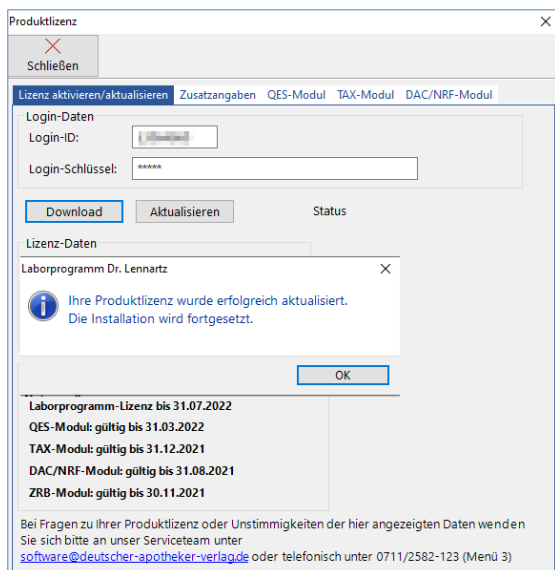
Produktlizenz

Schließen

Lizenz aktivieren/aktualisieren | Zusatzangaben | QES-Modul | TAX-Modul | DAC/NRF-Modul

Login-Daten

Login-ID: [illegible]

Login-Schlüssel: *****

Download

Aktualisieren

Status

Lizenz-Daten

Laborprogramm Dr. Lennartz

Ihre Produktlizenz wurde erfolgreich aktualisiert.
Die Installation wird fortgesetzt.

OK

Laborprogramm-Lizenz bis 31.07.2022

QES-Modul: gültig bis 31.03.2022

TAX-Modul: gültig bis 31.12.2021

DAC/NRF-Modul: gültig bis 31.08.2021

ZRB-Modul: gültig bis 30.11.2021

Bei Fragen zu Ihrer Produktlizenz oder Unstimmigkeiten der hier angezeigten Daten wenden Sie sich bitte an unser Serviceteam unter software@deutscher-apotheker-verlag.de oder telefonisch unter 0711/2582-123 (Menü 3)